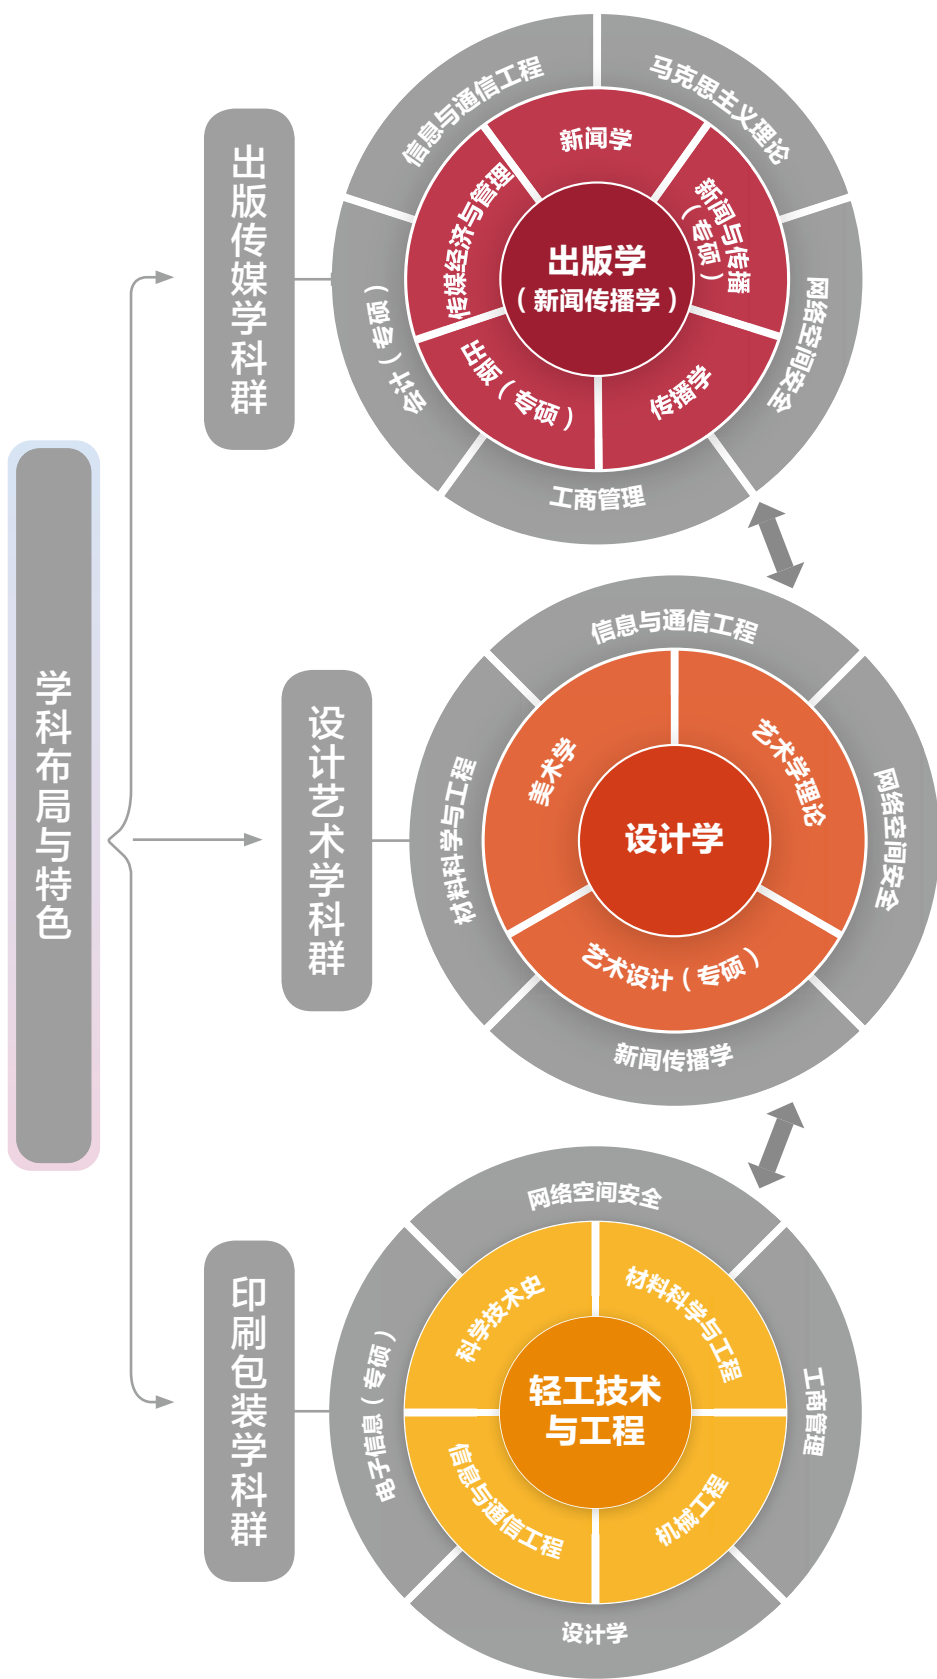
学科布局与特色

出版传媒学科群

出版学
（新闻传播学）

新闻学
新闻与传播（专硕）
传播学
出版（专硕）
传媒经济与管理

信息与通信工程
马克思主义理论
网络空间安全
工商管理
会计（专硕）

设计艺术学科群

设计学

美术学
艺术学理论
艺术设计（专硕）

信息与通信工程
网络空间安全
新闻传播学
材料科学与工程

印刷包装学科群

轻工技术与工程

科学技术史
材料科学与工程
机械工程
信息与通信工程

网络空间安全
工商管理
设计学
电子信息（专硕）